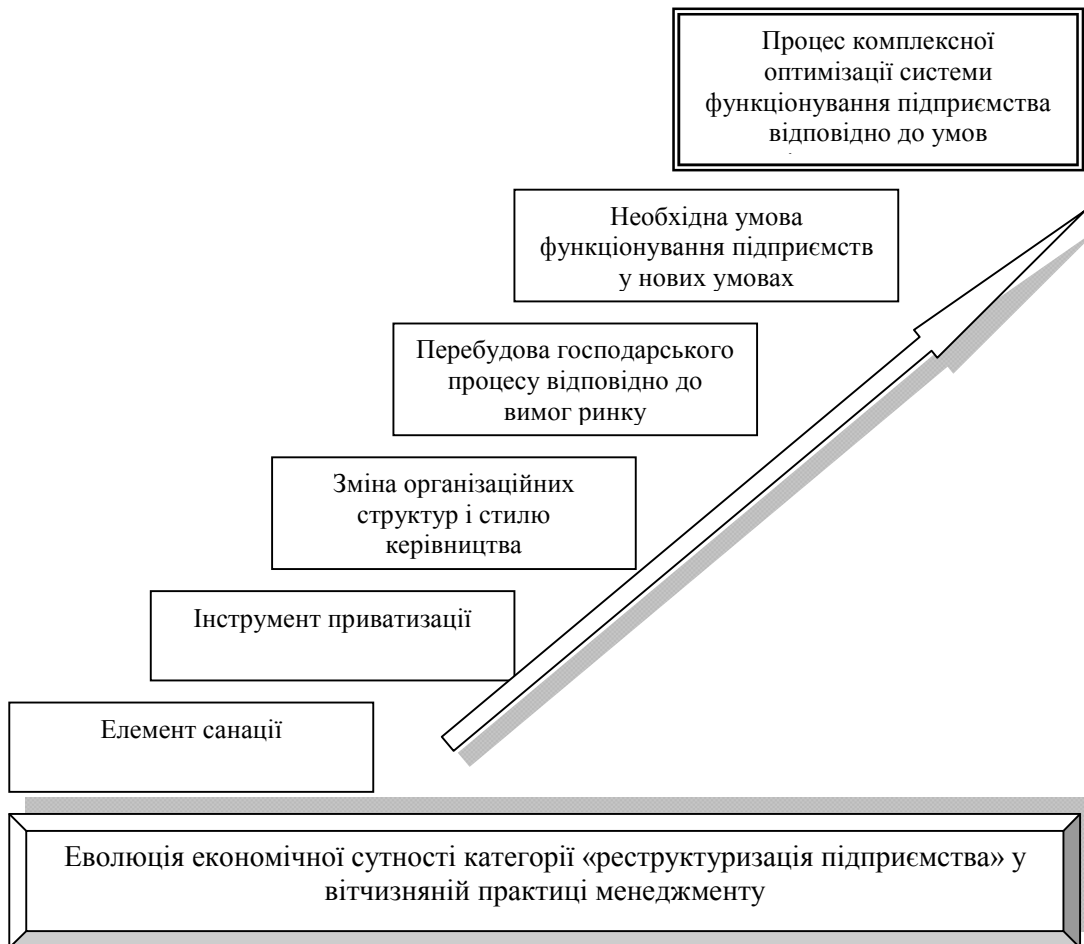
Процес комплексної оптимізації системи функціонування підприємства відповідно до умов

Необхідна умова функціонування підприємств у нових умовах

Перебудова господарського процесу відповідно до вимог ринку

Зміна організаційних структур і стилю керівництва

Інструмент приватизації

Елемент санації

Еволюція економічної сутності категорії «реструктуризація підприємства» у вітчизняній практиці менеджменту